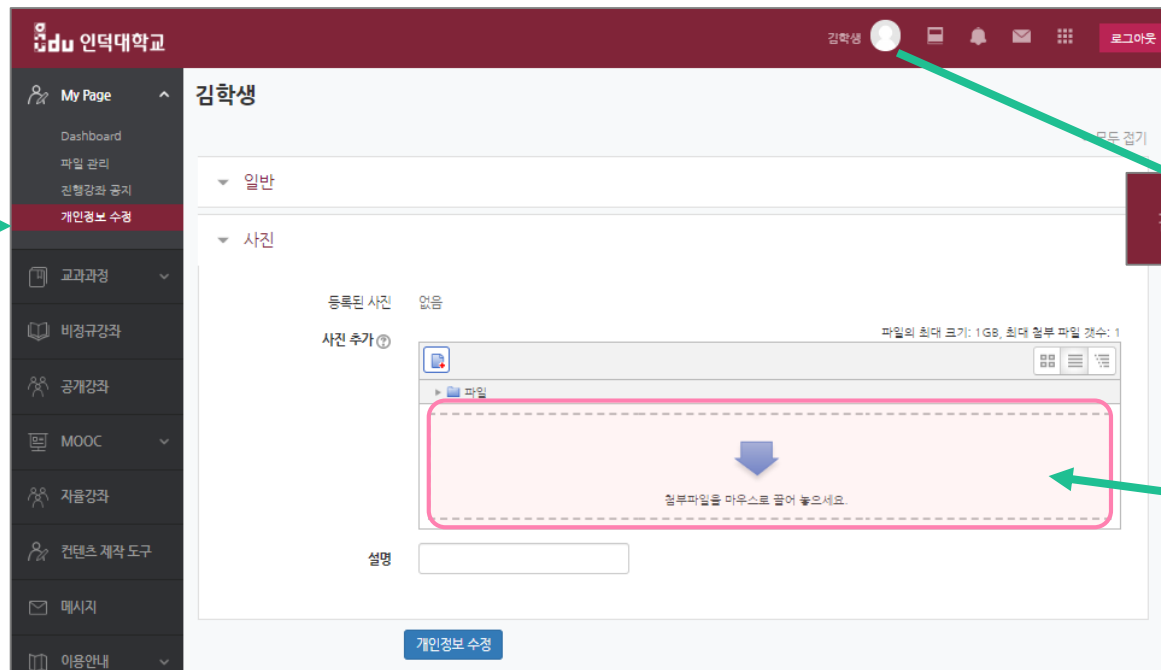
edu 인덕대학교

김학생

로그아웃

My Page

Dashboard

파일 관리

진행강좌 공지

개인정보 수정

교과과정

비정규강좌

공개강좌

MOOC

자율강좌

컨텐츠 제작 도구

메시지

이용안내

김학생

모두 접기

일반

사진

등록된 사진 없음

사진 추가

파일의 최대 크기: 1GB, 최대 첨부 파일 갯수: 1

파일

첨부파일을 마우스로 끌어 놓으세요.

설명

개인정보 수정